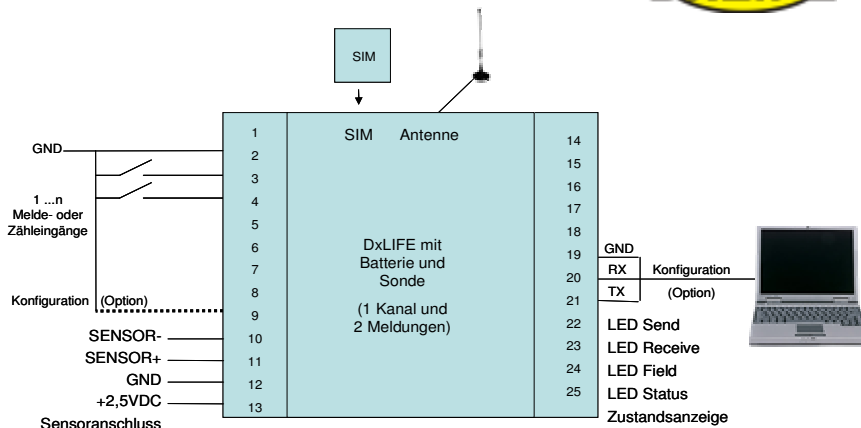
SIM

SIM Antenne

GND

1 ...n
Melde- oder
Zähleingänge

Konfiguration (Option)

SENSOR-
SENSOR+
GND
+2,5VDC
Sensoranschluss

1
2
3
4
5
6
7
8
9
10
11
12
13

DxLIFE mit
Batterie und
Sonde

(1 Kanal und
2 Meldungen)

14
15
16
17
18
19
20
21
22
23
24
25

GND
RX
TX

Konfiguration
(Option)

LED Send
LED Receive
LED Field
LED Status
Zustandsanzeige